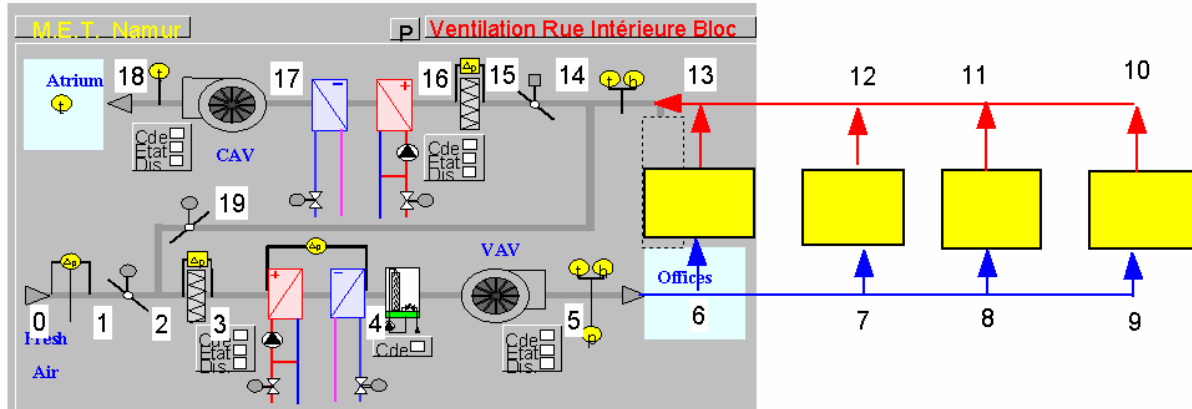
M.E.T. Namur

P

Ventilation Rue Intérieure Bloc

Atrium

$t$

18

$t$

17

16

$\Delta p$

15

14

$t$ $h$

13

12

11

10

Cde
Etat
Dis

CAV

Cde
Etat
Dis

19

VAV

Offices

$\Delta p$

$\Delta p$

$\Delta p$

$t$ $h$

0

1

2

3

4

5

6

7

8

9

Fresh

Air

Cde
Etat
Dis

Cde

$p$

Cde
Etat
Dis